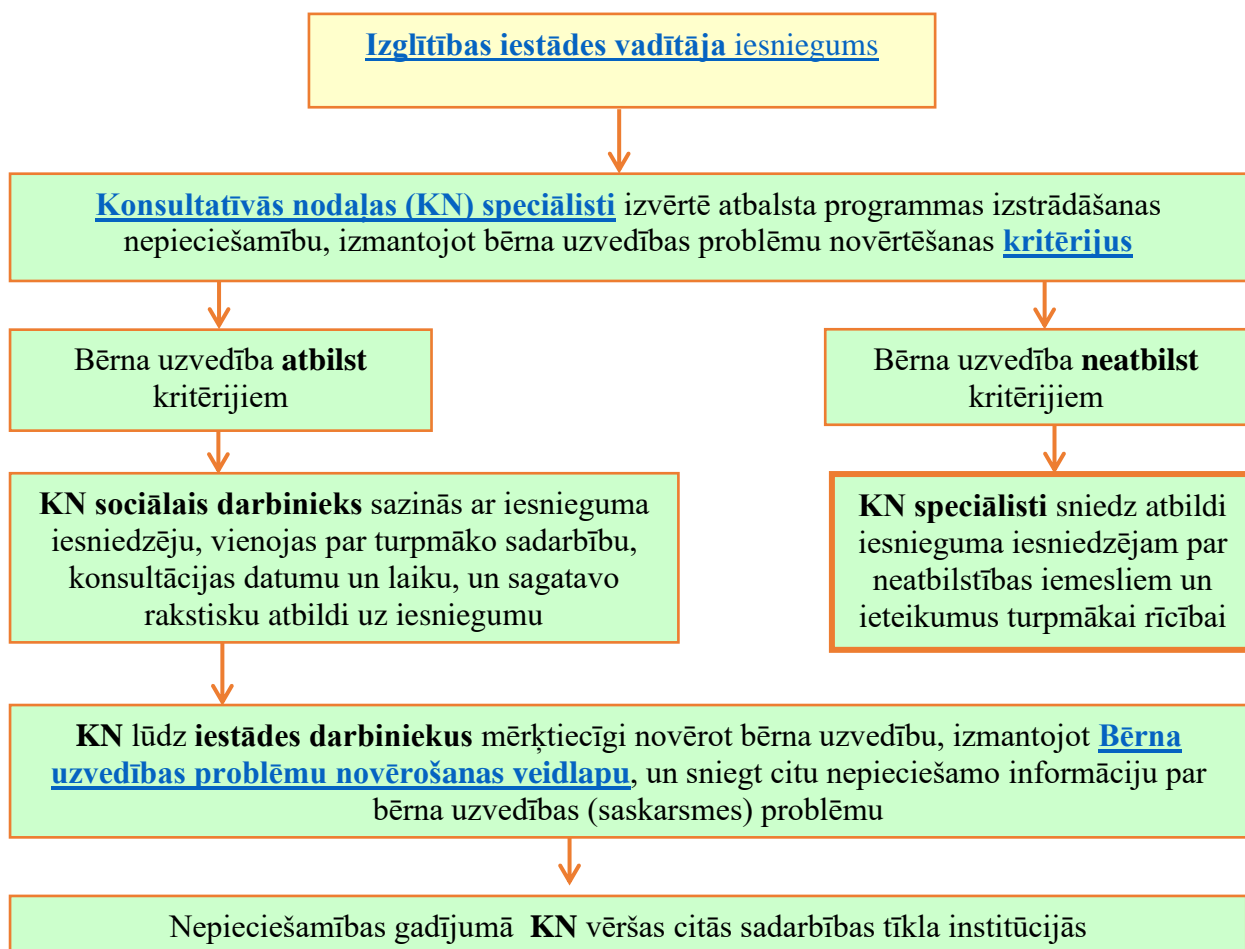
Izglītības iestādes vadītāja iesniegums

Konsultatīvās nodaļas (KN) speciālisti izvērtē atbalsta programmas izstrādāšanas nepieciešamību, izmantojot bērna uzvedības problēmu novērtēšanas kritērijus

Bērna uzvedība atbilst kritērijiem

Bērna uzvedība neatbilst kritērijiem

KN sociālais darbinieks sazinās ar iesnieguma iesniedzēju, vienojas par turpmāko sadarbību, konsultācijas datumu un laiku, un sagatavo rakstisku atbildi uz iesniegumu

KN speciālisti sniedz atbildi iesnieguma iesniedzējam par neatbilstības iemesliem un ieteikumus turpmākai rīcībai

KN lūdz iestādes darbiniekus mērķtiecīgi novērot bērna uzvedību, izmantojot Bērna uzvedības problēmu novērošanas veidlapu, un sniegt citu nepieciešamo informāciju par bērna uzvedības (saskarsmes) problēmu

Nepieciešamības gadījumā KN vēršas citās sadarbības tīkla institūcijās